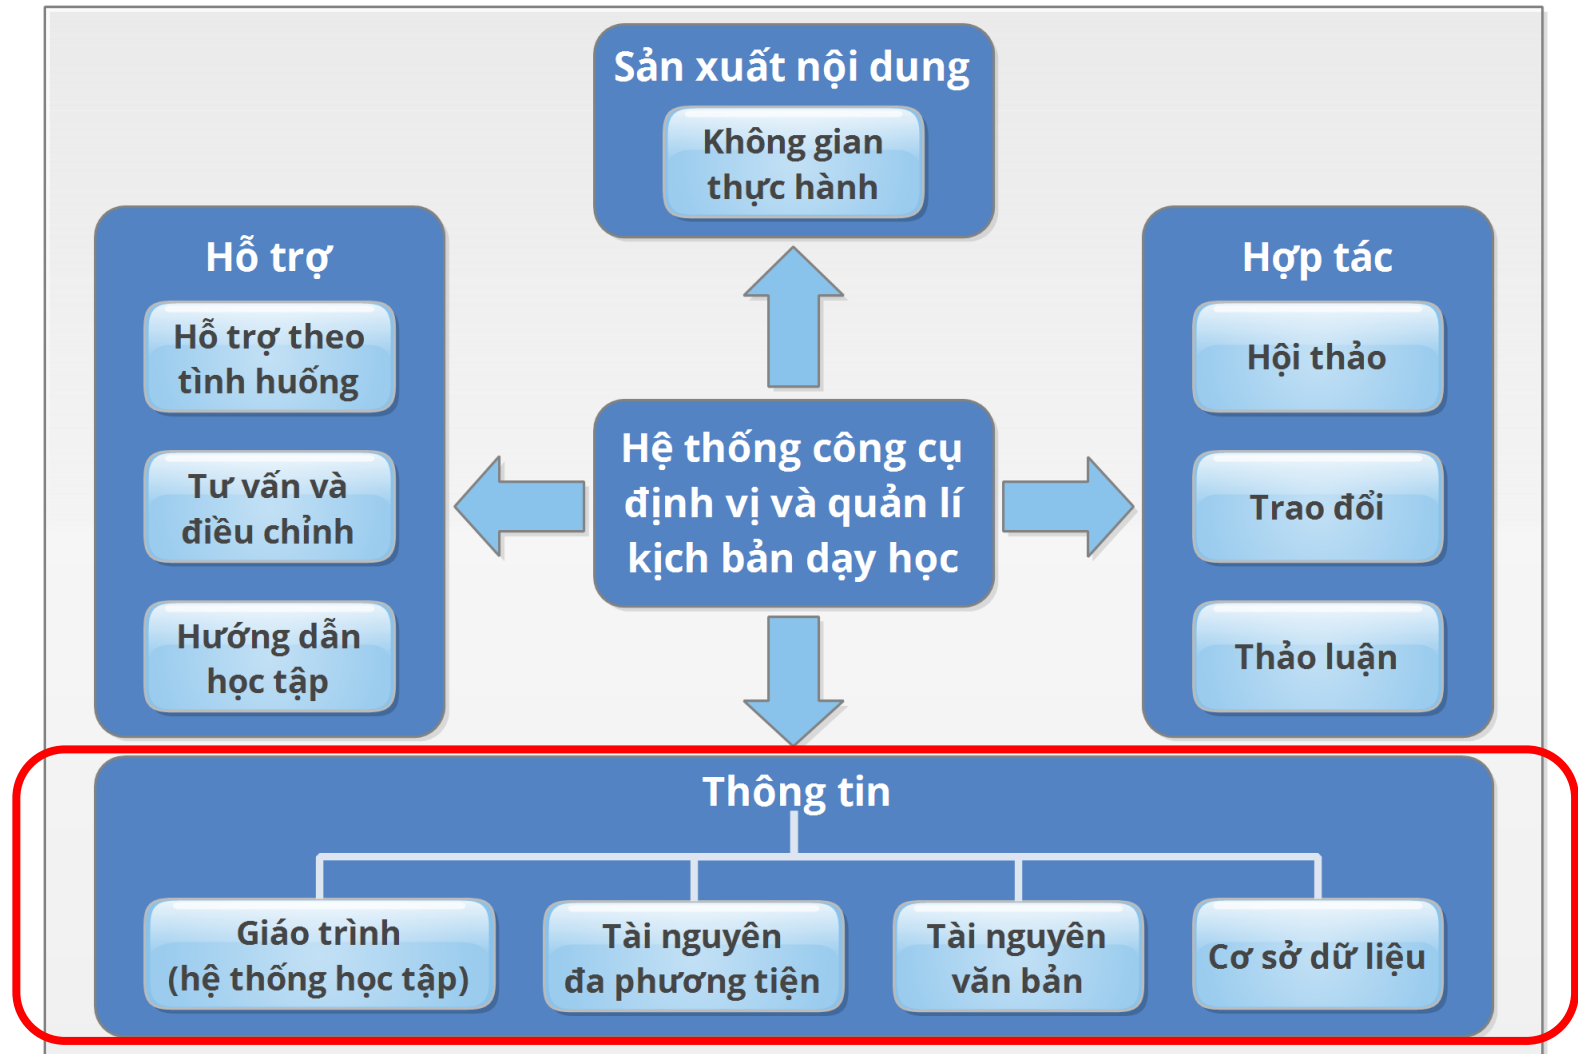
Sản xuất nội dung

Không gian thực hành

Hỗ trợ

Hỗ trợ theo tình huống

Tư vấn và điều chỉnh

Hướng dẫn học tập

Hệ thống công cụ định vị và quản lí kịch bản dạy học

Hợp tác

Hội thảo

Trao đổi

Thảo luận

Thông tin

Giáo trình (hệ thống học tập)

Tài nguyên đa phương tiện

Tài nguyên văn bản

Cơ sở dữ liệu